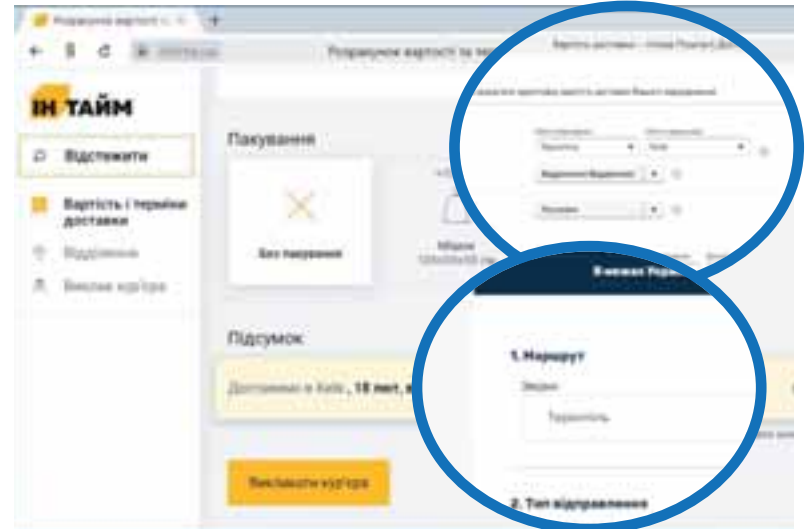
Розрахунок вартості с

Розрахунок вартості за

Вартість доставки - Нова Пошта

ІН ТАЙМ

Відстежити

Вартість і терміни доставки

Відділення

Виклик кур'єра

Пакування

Без пакування

Підсумок

Доставимо в Київ, 18 лист,

Викликати кур'єра

Тернопіль

Київ

Відділення-Відділення

Посилки

1. Маршрут

Звідки

Тернопіль

2. Тип відправлення